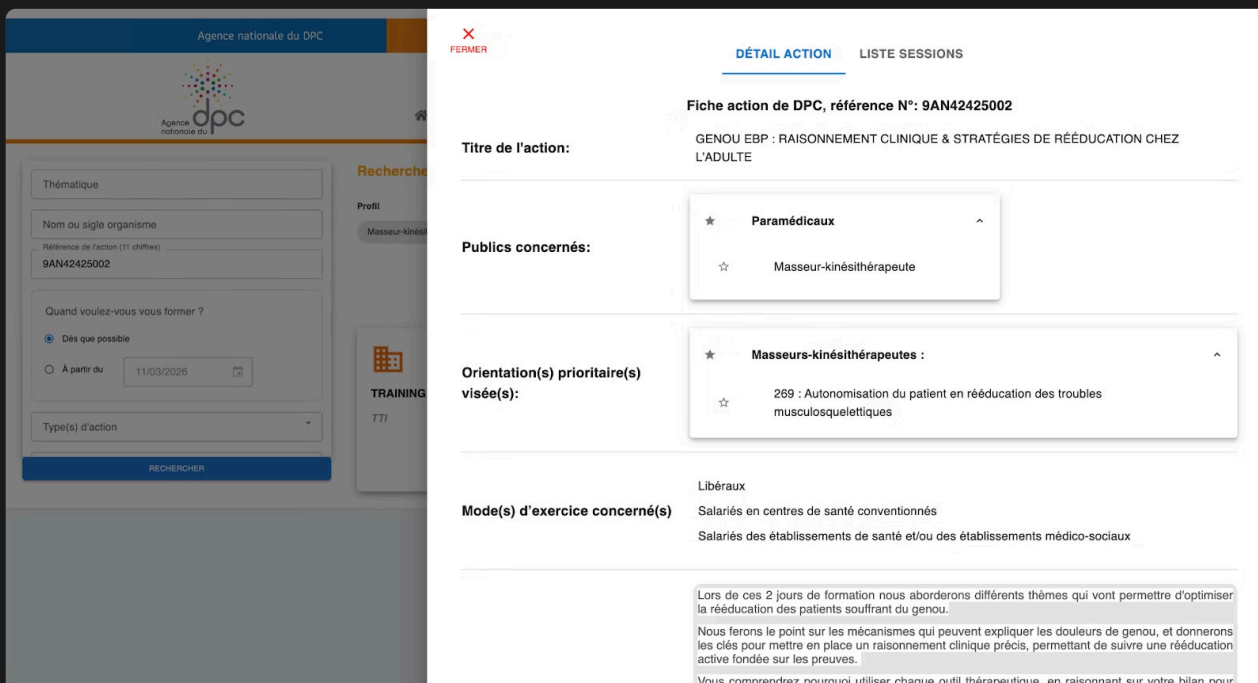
Agence nationale du DPC

Agence nationale du dpc

Thématique

Nom ou sigle organisme

Référence de l'action (11 chiffres)
9AN42425002

Quand voulez-vous vous former ?

Dès que possible

À partir du 11/03/2026

Type(s) d'action

RECHERCHER

Recherche

Profil

Masseur-kinési

TRAINING

TTI

FERMER

DÉTAIL ACTION

LISTE SESSIONS

Fiche action de DPC, référence N°: 9AN42425002

Titre de l'action:

GENOU EBP : RAISONNEMENT CLINIQUE & STRATÉGIES DE RÉÉDUCATION CHEZ L'ADULTE

Publics concernés:

Paramédicaux

Masseur-kinésithérapeute

Orientation(s) prioritaire(s) visée(s):

Masseurs-kinésithérapeutes :

269 : Autonomisation du patient en rééducation des troubles musculosquelettiques

Mode(s) d'exercice concerné(s)

Libéraux

Salariés en centres de santé conventionnés

Salariés des établissements de santé et/ou des établissements médico-sociaux

Lors de ces 2 jours de formation nous aborderons différents thèmes qui vont permettre d'optimiser la rééducation des patients souffrant du genou.

Nous ferons le point sur les mécanismes qui peuvent expliquer les douleurs de genou, et donnerons les clés pour mettre en place un raisonnement clinique précis, permettant de suivre une rééducation active fondée sur les preuves.

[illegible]